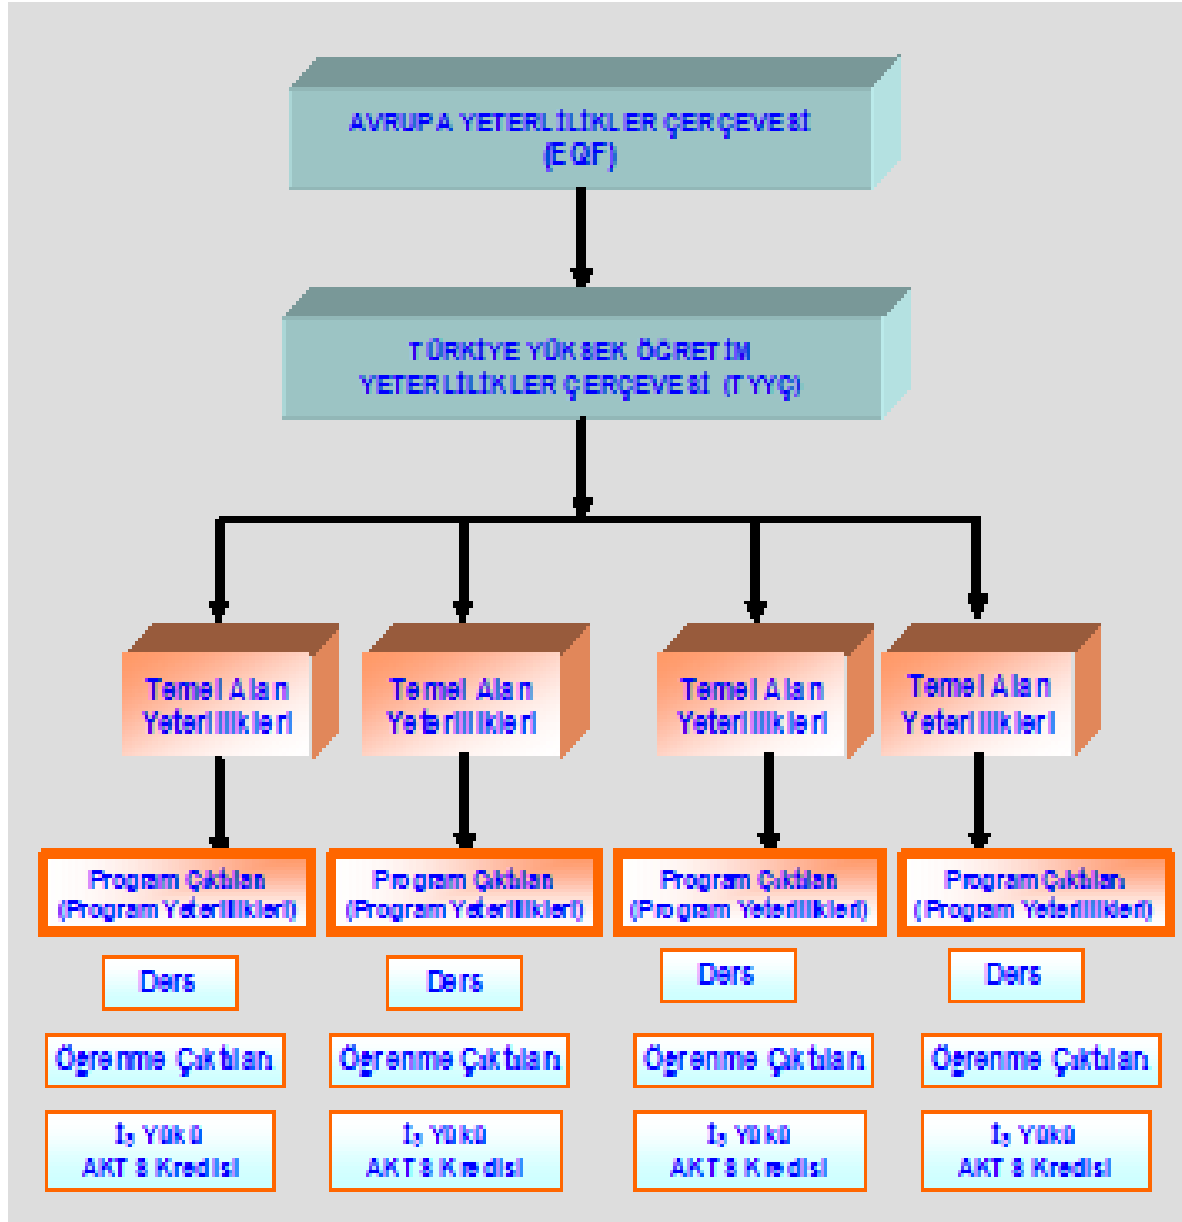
AVRUPA YETERLİLİKLER ÇERÇEVESİ (EQF)

TÜRKİYE YÜKSEK ÖĞRETİM YETERLİLİKLER ÇERÇEVESİ (TYYÇ)

Temel Alan Yeterlilikleri

Temel Alan Yeterlilikleri

Temel Alan Yeterlilikleri

Temel Alan Yeterlilikleri

Program Çıktıları (Program Yeterlilikleri)

Program Çıktıları (Program Yeterlilikleri)

Program Çıktıları (Program Yeterlilikleri)

Program Çıktıları (Program Yeterlilikleri)

Ders

Ders

Ders

Ders

Öğrenme Çıktıları

Öğrenme Çıktıları

Öğrenme Çıktıları

Öğrenme Çıktıları

İş Yükü AKTS Kredisi

İş Yükü AKTS Kredisi

İş Yükü AKTS Kredisi

İş Yükü AKTS Kredisi